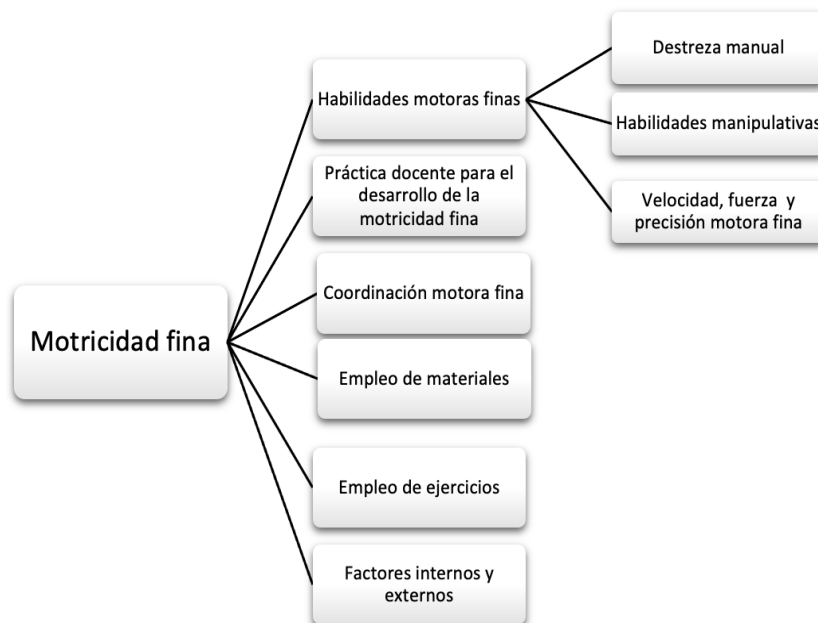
Motricidad fina

Habilidades motoras finas

Destreza manual

Habilidades manipulativas

Velocidad, fuerza y precisión motora fina

Práctica docente para el desarrollo de la motricidad fina

Coordinación motora fina

Empleo de materiales

Empleo de ejercicios

Factores internos y externos